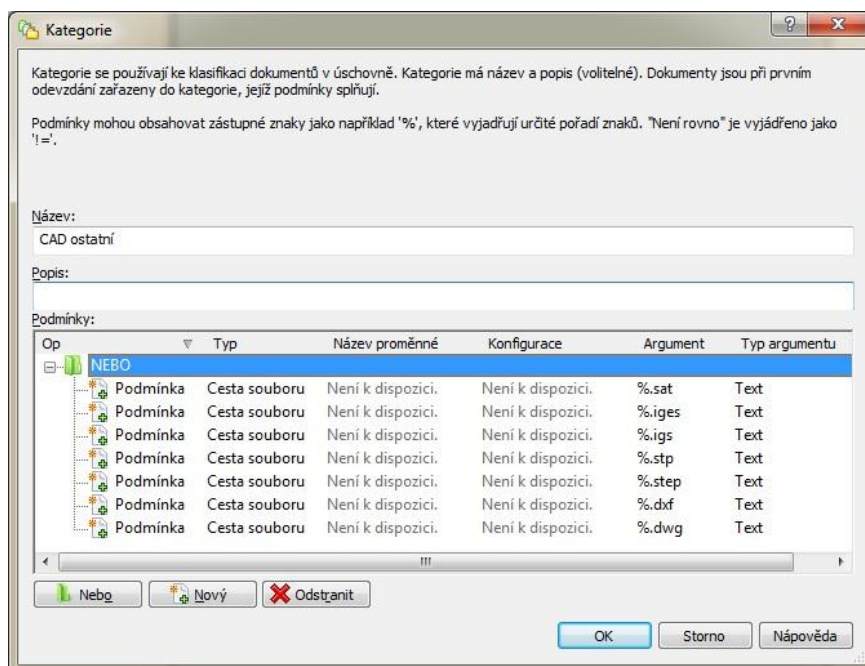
Kategorie

?

Kategorie se používají ke klasifikaci dokumentů v úschovně. Kategorie má název a popis (volitelné). Dokumenty jsou při prvním odevzdání zařazeny do kategorie, jejíž podmínky splňují.

Podmínky mohou obsahovat zástupné znaky jako například '%', které vyjadřují určité pořadí znaků. "Není rovno" je vyjádřeno jako '!='.

Název:
CAD ostatní

Popis:

Podmínky:

| Op | Typ | Název proměnné | Konfigurace | Argument | Typ argumentu |
|---|---|---|---|---|---|
| NEBO | | | | | |
| Podmínka | Cesta souboru | Není k dispozici. | Není k dispozici. | %.sat | Text |
| Podmínka | Cesta souboru | Není k dispozici. | Není k dispozici. | %.iges | Text |
| Podmínka | Cesta souboru | Není k dispozici. | Není k dispozici. | %.igs | Text |
| Podmínka | Cesta souboru | Není k dispozici. | Není k dispozici. | %.stp | Text |
| Podmínka | Cesta souboru | Není k dispozici. | Není k dispozici. | %.step | Text |
| Podmínka | Cesta souboru | Není k dispozici. | Není k dispozici. | %.dxf | Text |
| Podmínka | Cesta souboru | Není k dispozici. | Není k dispozici. | %.dwg | Text |

Nebo Nový Odstranit

OK Storno Nápověda